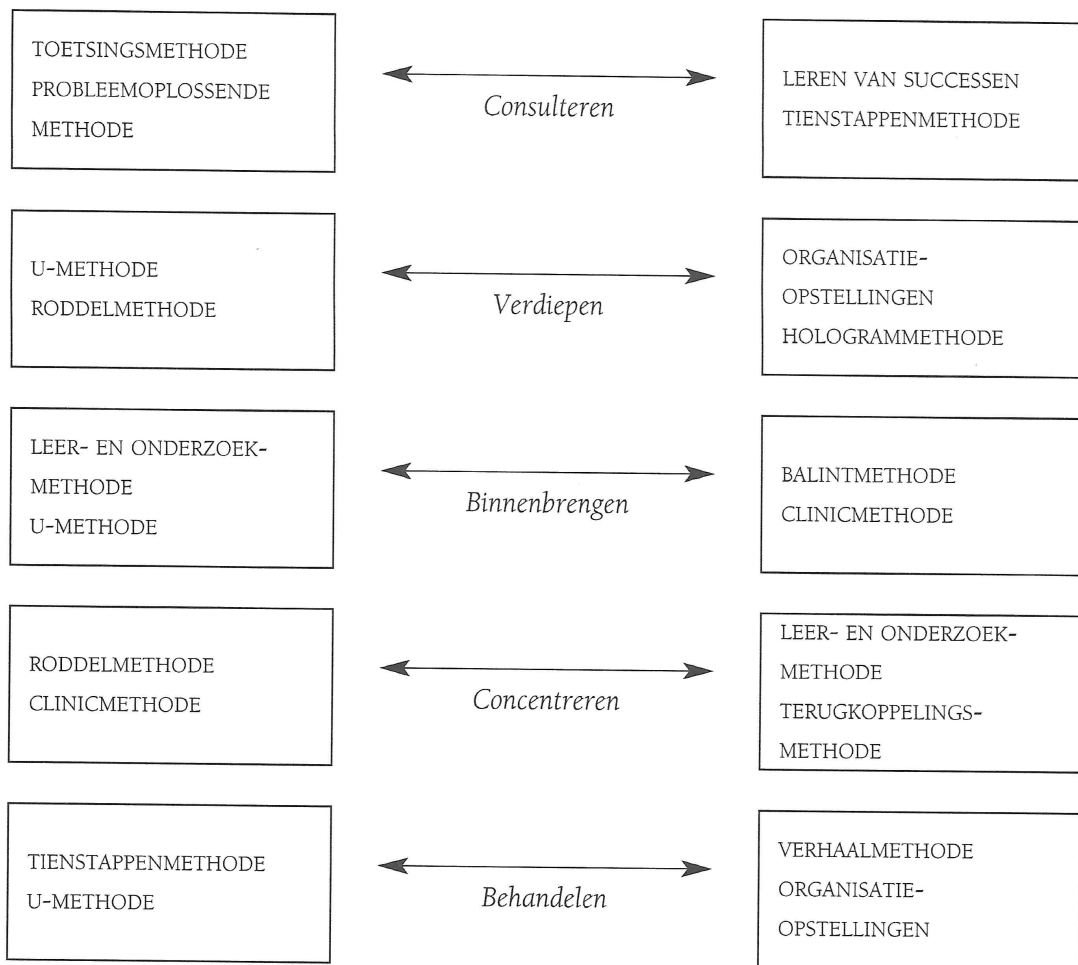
TOETSINGSMETHODE
PROBLEEMOPLOSSENDE METHODE

Consulteren

LEREN VAN SUCCESSEN
TIENSTAPPENMETHODE

U-METHODE
RODDELMETHODE

Verdiepen

ORGANISATIE-OPSTELLINGEN
HOLOGRAMMETHODE

LEER- EN ONDERZOEK-METHODE
U-METHODE

Binnenbrengen

BALINTMETHODE
CLINICMETHODE

RODDELMETHODE
CLINICMETHODE

Concentreren

LEER- EN ONDERZOEK-METHODE
TERUGKOPPELINGS-METHODE

TIENSTAPPENMETHODE
U-METHODE

Behandelen

VERHAALMETHODE
ORGANISATIE-OPSTELLINGEN